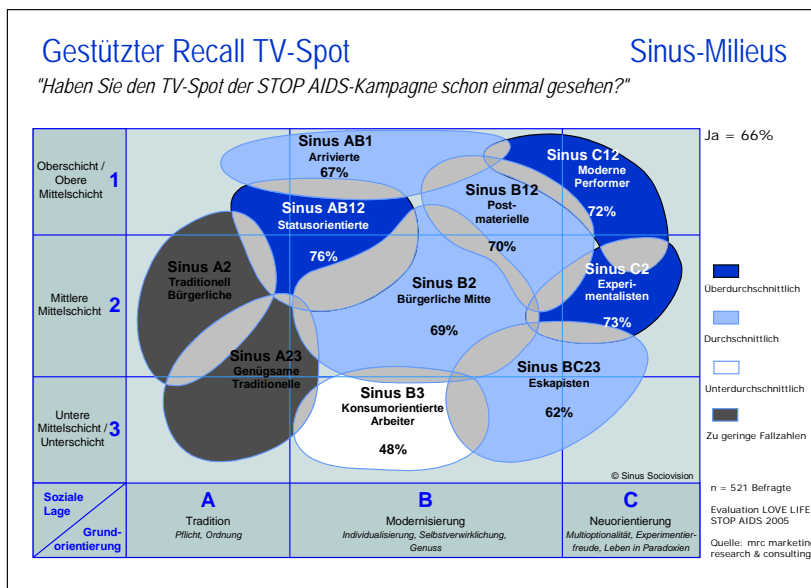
Gestützter Recall TV-Spot

Sinus-Milieus

"Haben Sie den TV-Spot der STOP AIDS-Kampagne schon einmal gesehen?"

Ja = 66%

Oberschicht / Obere Mittelschicht 1

Mittlere Mittelschicht 2

Untere Mittelschicht / Unterschicht 3

Sinus AB1
Arrivierte
67%

Sinus C12
Moderne Performer
72%

Sinus AB12
Statusorientierte
76%

Sinus B12
Post-materielle
70%

Sinus A2
Traditionell Bürgerliche

Sinus B2
Bürgerliche Mitte
69%

Sinus C2
Experi-mentalisten
73%

Sinus A23
Genügsame Traditionelle

Sinus BC23
Eskapisten
62%

Sinus B3
Konsumorientierte Arbeiter
48%

© Sinus Sociovision

Überdurchschnittlich

Durchschnittlich

Unterdurchschnittlich

Zu geringe Fallzahlen

Soziale Lage

Grund-orientierung

A
Tradition
Pflicht, Ordnung

B
Modernisierung
Individualisierung, Selbstverwirklichung, Genuss

C
Neuorientierung
Multioptionalität, Experimentierfreude, Leben in Paradoxien

n = 521 Befragte

Evaluation LOVE LIFE STOP AIDS 2005

Quelle: mrc marketing research & consulting